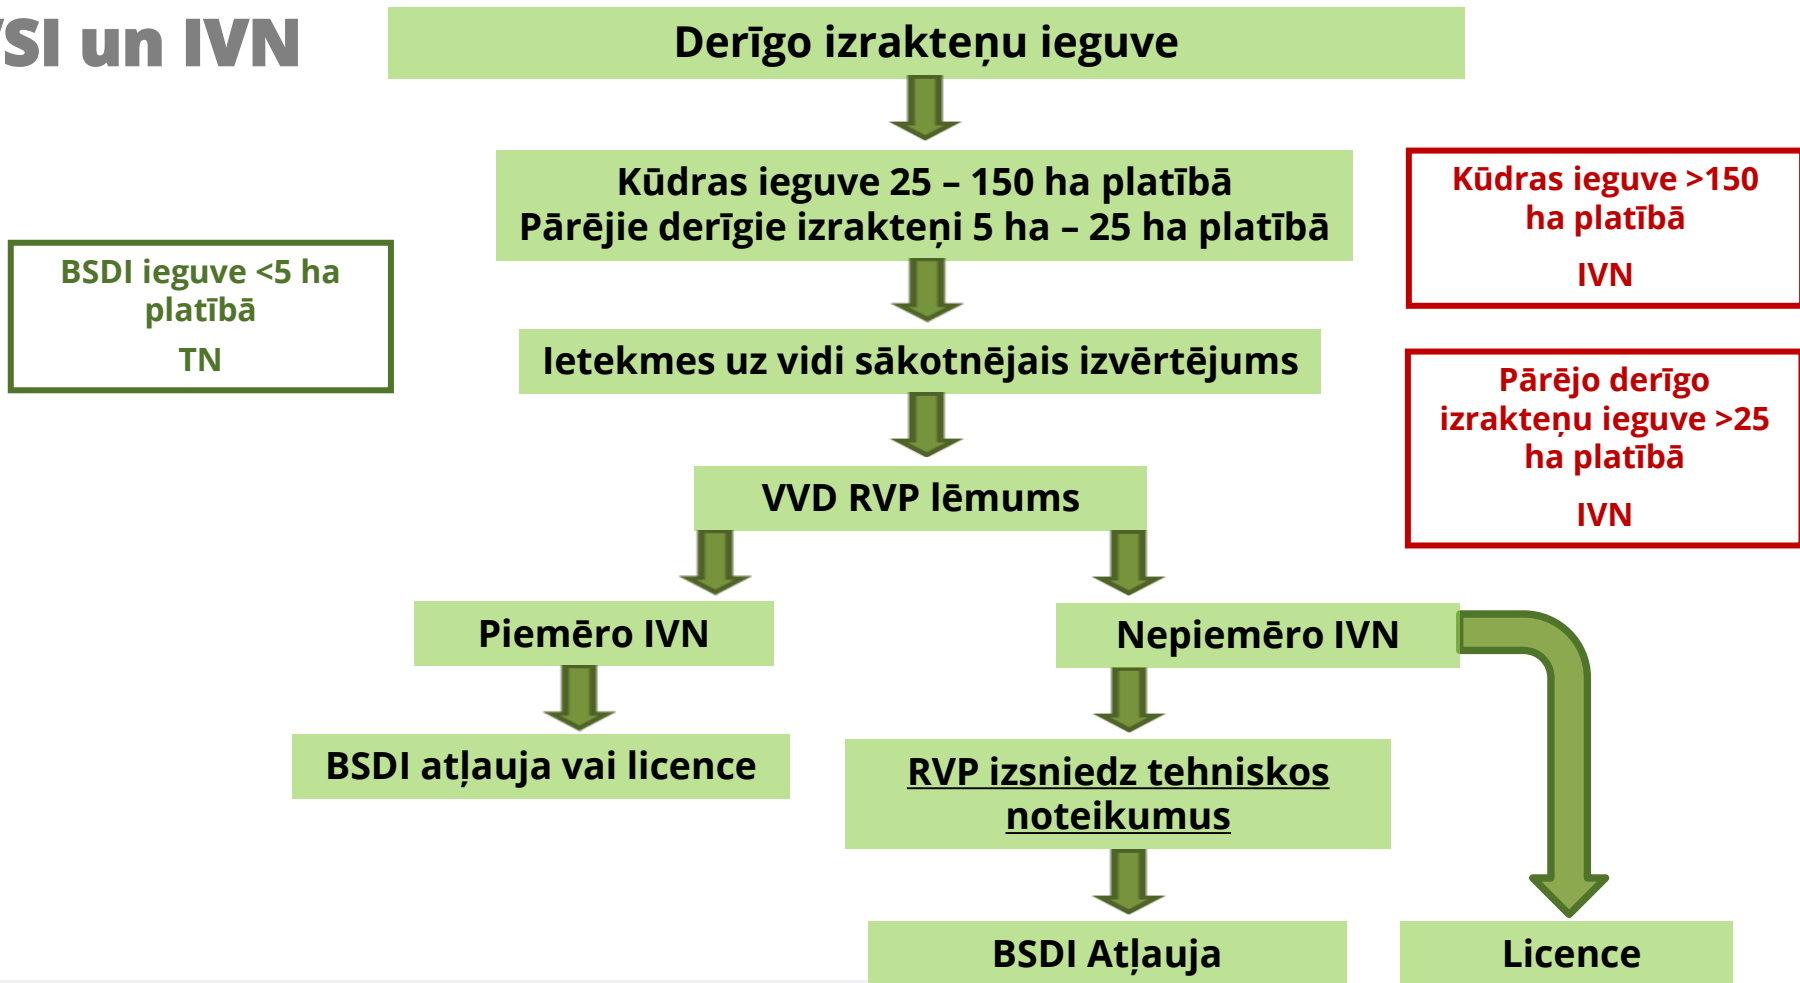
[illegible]SI un IVN

Derīgo izrakteņu ieguve

Kūdras ieguve 25 – 150 ha platībā
Pārējie derīgie izrakteņi 5 ha – 25 ha platībā

Kūdras ieguve >150 ha platībā
IVN

BSDI ieguve <5 ha platībā
TN

Ietekmes uz vidi sākotnējais izvērtējums

Pārējo derīgo izrakteņu ieguve >25 ha platībā
IVN

VVD RVP lēmums

Piemēro IVN

Nepiemēro IVN

BSDI atļauja vai licence

RVP izsniedz tehniskos noteikumus

BSDI Atļauja

Licence